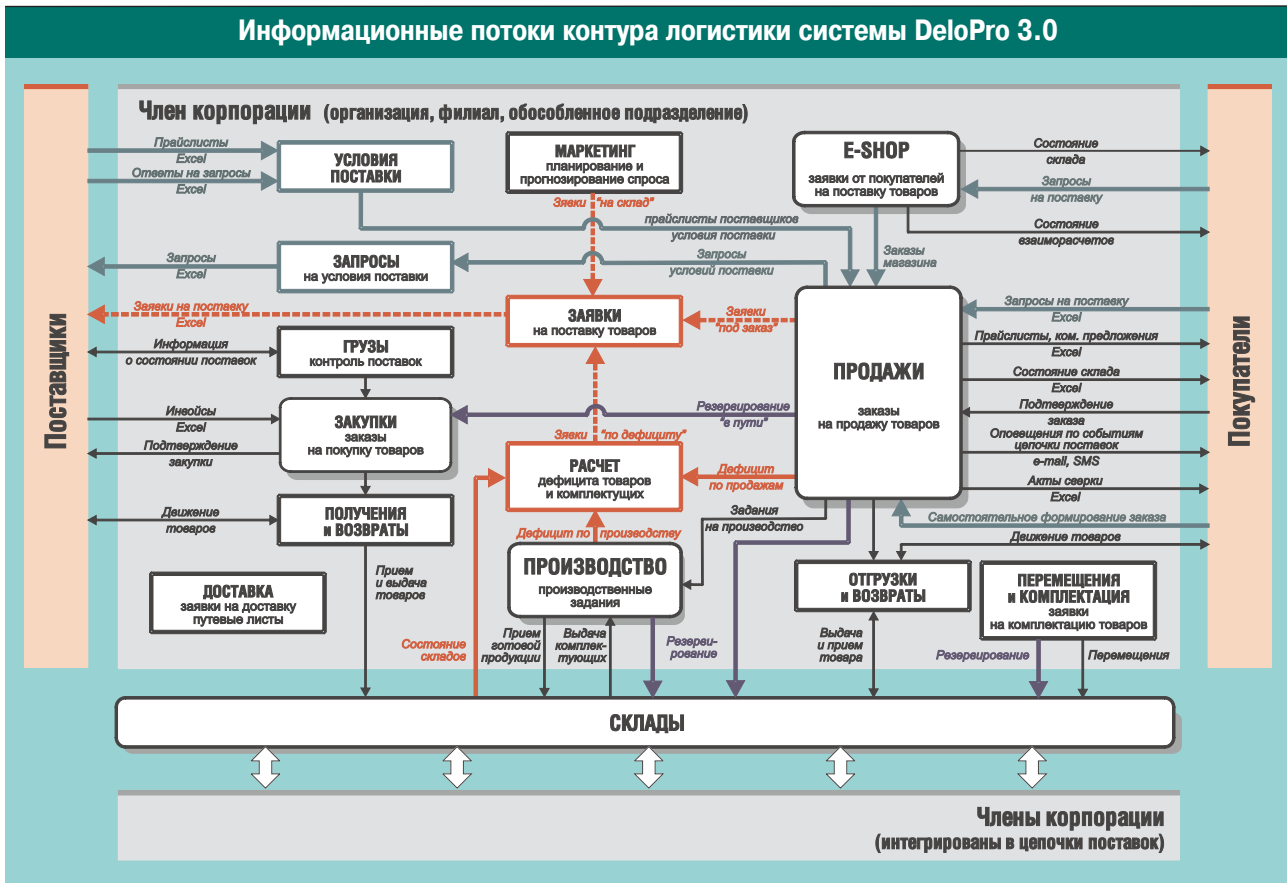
Информационные потоки контура логистики системы DeloPro 3.0

Член корпорации (организация, филиал, обособленное подразделение)

Поставщики

Покупатели

Прайслисты Excel

Ответы на запросы Excel

УСЛОВИЯ ПОСТАВКИ

МАРКЕТИНГ планирование и прогнозирование спроса

E-SHOP заявки от покупателей на поставку товаров

Состояние склада

Запросы на поставку

Состояние взаиморасчетов

Заявки "на склад"

прайслисты поставщиков условия поставки

Запросы условий поставки

Заказы магазина

Запросы Excel

ЗАПРОСЫ на условия поставки

Заявки на поставку Excel

ЗАЯВКИ на поставку товаров

Заявки "под заказ"

Запросы на поставку Excel

Информация о состоянии поставок

ГРУЗЫ контроль поставок

Прайслисты, ком. предложения Excel

ПРОДАЖИ заказы на продажу товаров

Состояние склада Excel

Инвойсы Excel

ЗАКУПКИ заказы на покупку товаров

Резервирование "в пути"

Подтверждение заказа

Подтверждение закупки

Заявки "по дефициту"

Оповещения по событиям цепочки поставок e-mail, SMS

РАСЧЕТ дефицита товаров и комплектующих

Дефицит по продажам

Акты сверки Excel

Движение товаров

ПОЛУЧЕНИЯ и ВОЗВРАТЫ

Дефицит по производству

Задания на производство

Самостоятельное формирование заказа

Движение товаров

ДОСТАВКА заявки на доставку путевые листы

Прием и выдача товаров

ПРОИЗВОДСТВО производственные задания

ОТГРУЗКИ и ВОЗВРАТЫ

ПЕРЕМЕЩЕНИЯ и КОМПЛЕКТАЦИЯ заявки на комплектацию товаров

Состояние складов

Прием готовой продукции

Выдача комплектующих

Резервирование

Выдача и прием товара

Резервирование

Перемещения

СКЛАДЫ

Члены корпорации (интегрированы в цепочки поставок)